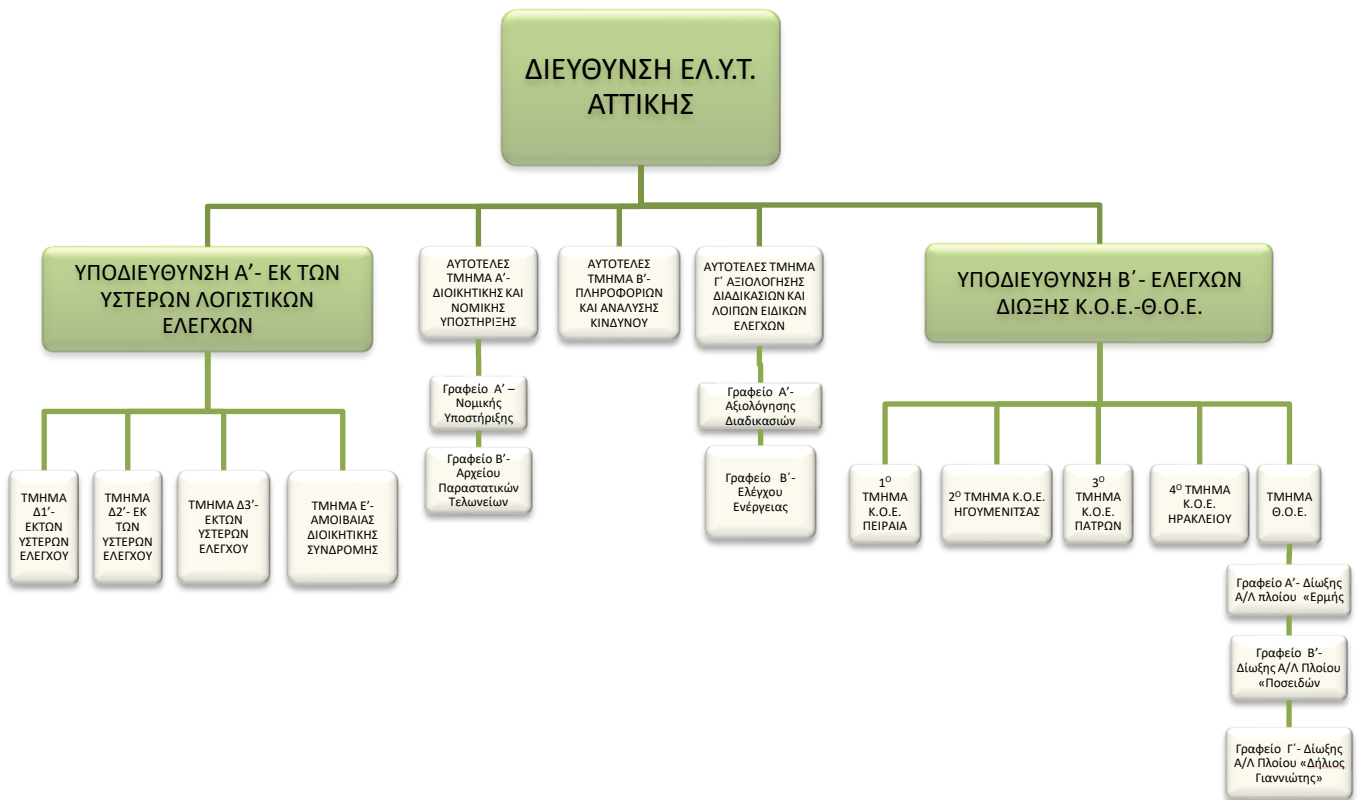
ΔΙΕΥΘΥΝΣΗ ΕΛ.Υ.Τ. ΑΤΤΙΚΗΣ

ΥΠΟΔΙΕΥΘΥΝΣΗ Α΄- ΕΚ ΤΩΝ ΥΣΤΕΡΩΝ ΛΟΓΙΣΤΙΚΩΝ ΕΛΕΓΧΩΝ

ΤΜΗΜΑ Δ1΄- ΕΚΤΩΝ ΥΣΤΕΡΩΝ ΕΛΕΓΧΟΥ

ΤΜΗΜΑ Δ2΄- ΕΚ ΤΩΝ ΥΣΤΕΡΩΝ ΕΛΕΓΧΟΥ

ΤΜΗΜΑ Δ3΄- ΕΚΤΩΝ ΥΣΤΕΡΩΝ ΕΛΕΓΧΟΥ

ΤΜΗΜΑ Ε΄- ΑΜΟΙΒΑΙΑΣ ΔΙΟΙΚΗΤΙΚΗΣ ΣΥΝΔΡΟΜΗΣ

ΑΥΤΟΤΕΛΕΣ ΤΜΗΜΑ Α΄- ΔΙΟΙΚΗΤΙΚΗΣ ΚΑΙ ΝΟΜΙΚΗΣ ΥΠΟΣΤΗΡΙΞΗΣ

Γραφείο Α΄ – Νομικής Υποστήριξης

Γραφείο Β΄- Αρχείου Παραστατικών Τελωνείων

ΑΥΤΟΤΕΛΕΣ ΤΜΗΜΑ Β΄- ΠΛΗΡΟΦΟΡΙΩΝ ΚΑΙ ΑΝΑΛΥΣΗΣ ΚΙΝΔΥΝΟΥ

ΑΥΤΟΤΕΛΕΣ ΤΜΗΜΑ Γ΄ ΑΞΙΟΛΟΓΗΣΗΣ ΔΙΑΔΙΚΑΣΙΩΝ ΚΑΙ ΛΟΙΠΩΝ ΕΙΔΙΚΩΝ ΕΛΕΓΧΩΝ

Γραφείο Α΄- Αξιολόγησης Διαδικασιών

Γραφείο Β΄- Ελέγχου Ενέργειας

ΥΠΟΔΙΕΥΘΥΝΣΗ Β΄- ΕΛΕΓΧΩΝ ΔΙΩΞΗΣ Κ.Ο.Ε.-Θ.Ο.Ε.

1$^{Ο}$ ΤΜΗΜΑ Κ.Ο.Ε. ΠΕΙΡΑΙΑ

2$^{Ο}$ ΤΜΗΜΑ Κ.Ο.Ε. ΗΓΟΥΜΕΝΙΤΣΑΣ

3$^{Ο}$ ΤΜΗΜΑ Κ.Ο.Ε. ΠΑΤΡΩΝ

4$^{Ο}$ ΤΜΗΜΑ Κ.Ο.Ε. ΗΡΑΚΛΕΙΟΥ

ΤΜΗΜΑ Θ.Ο.Ε.

Γραφείο Α΄- Δίωξης Α/Λ πλοίου «Ερμής

Γραφείο Β΄- Δίωξης Α/Λ Πλοίου «Ποσειδών

Γραφείο Γ΄- Δίωξης Α/Λ Πλοίου «Δήλιος Γιαννιώτης»